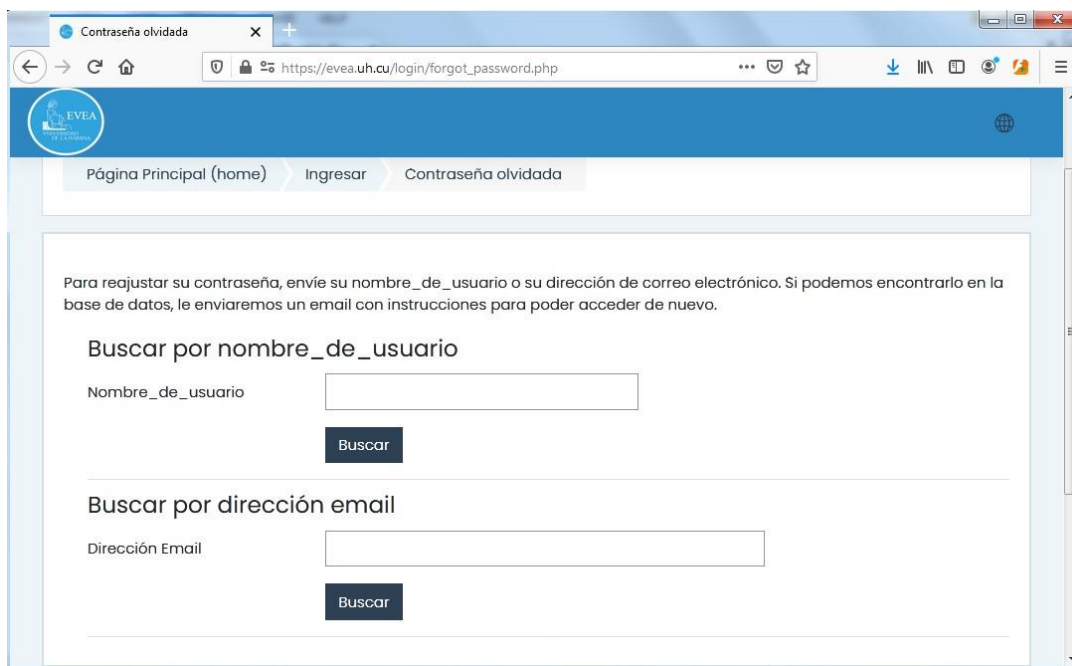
Contraseña olvidada

https://evea.uh.cu/login/forgot_password.php

EVEA

Página Principal (home) Ingresar Contraseña olvidada

Para reajustar su contraseña, envíe su nombre_de_usuario o su dirección de correo electrónico. Si podemos encontrarlo en la base de datos, le enviaremos un email con instrucciones para poder acceder de nuevo.

Buscar por nombre_de_usuario

Nombre_de_usuario

Buscar

Buscar por dirección email

Dirección Email

Buscar